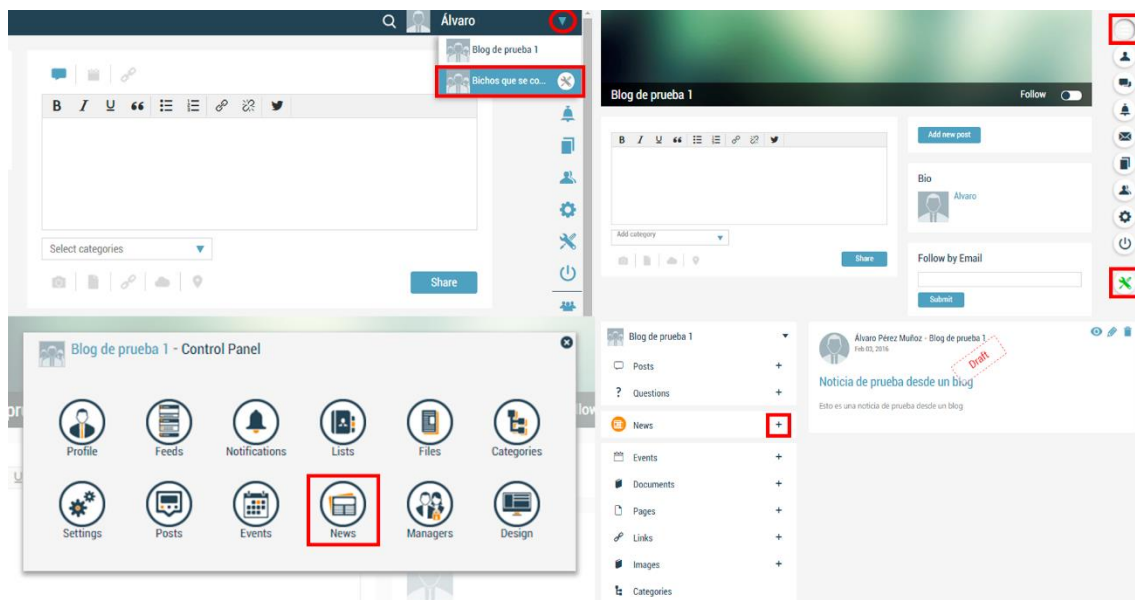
Álvaro

Blog de prueba 1

Bichos que se co...

B I U 66

Select categories

Share

Blog de prueba 1 - Control Panel

Profile
Feeds
Notifications
Lists
Files
Categories
Settings
Posts
Events
News
Managers
Design

Blog de prueba 1

Follow

B I U 66

Add category

Share

Add new post

Bio

Alvaro

Follow by Email

Submit

Blog de prueba 1

Posts +
Questions +
News +
Events +
Documents +
Pages +
Links +
Images +
Categories

Álvaro Pérez Muñoz - Blog de prueba 1

Feb 03, 2016

Draft

Noticia de prueba desde un blog

Esto es una noticia de prueba desde un blog